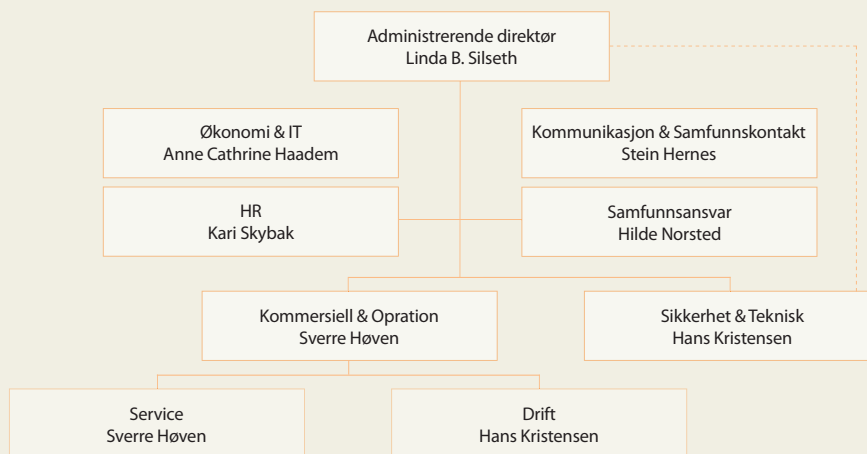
Administrerende direktør
Linda B. Silseth

Økonomi & IT
Anne Cathrine Haadem

Kommunikasjon & Samfunnskontakt
Stein Hernes

HR
Kari Skybak

Samfunnsansvar
Hilde Norsted

Kommersiell & Opration
Sverre Høven

Sikkerhet & Teknisk
Hans Kristensen

Service
Sverre Høven

Drift
Hans Kristensen